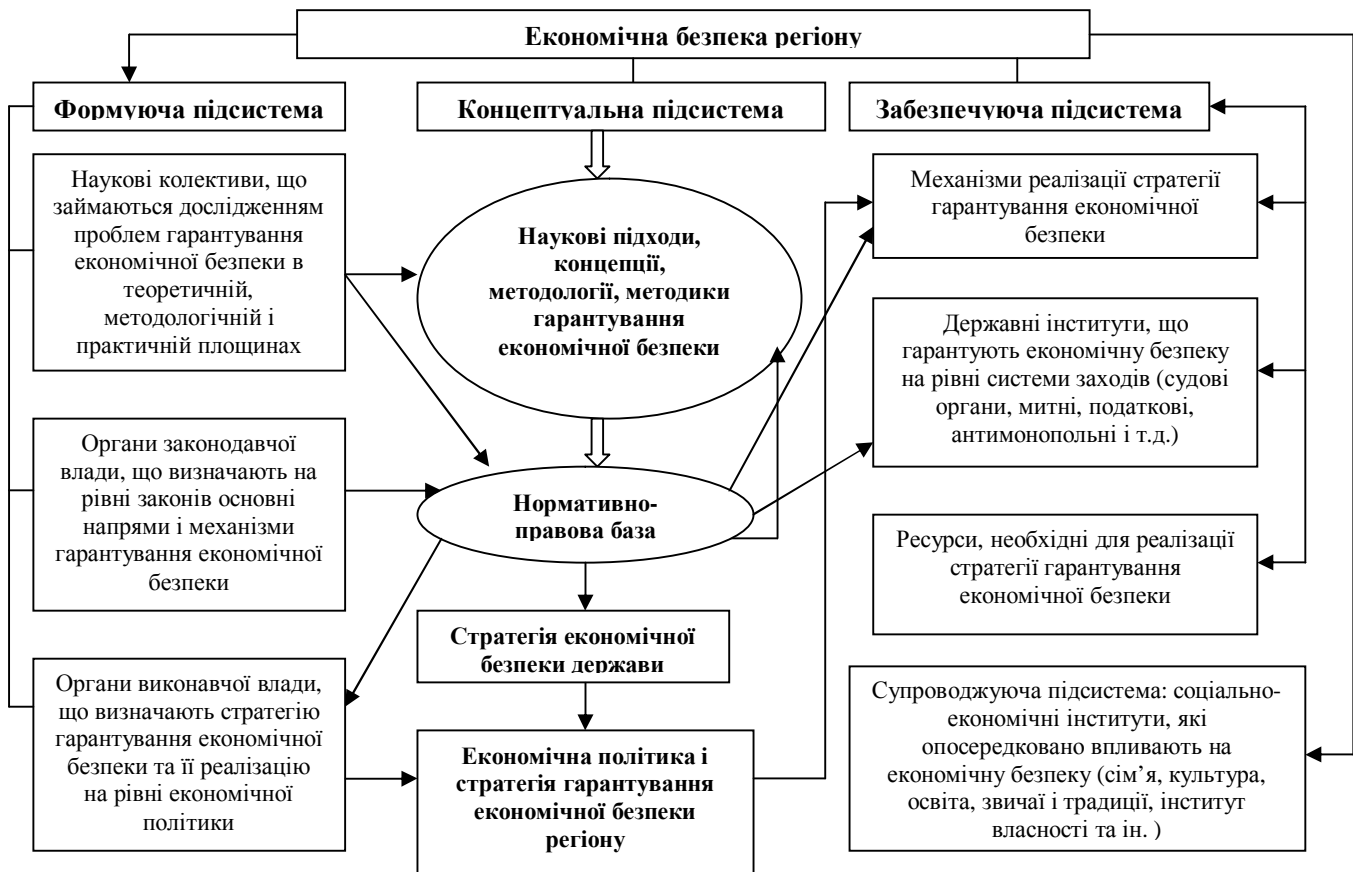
Економічна безпека регіону

Формуюча підсистема

Концептуальна підсистема

Забезпечуюча підсистема

Наукові колективи, що займаються дослідженням проблем гарантування економічної безпеки в теоретичній, методологічній і практичній площинах

Наукові підходи, концепції, методології, методики гарантування економічної безпеки

Механізми реалізації стратегії гарантування економічної безпеки

Державні інститути, що гарантують економічну безпеку на рівні системи заходів (судові органи, митні, податкові, антимонопольні і т.д.)

Органи законодавчої влади, що визначають на рівні законів основні напрями і механізми гарантування економічної безпеки

Нормативно-правова база

Ресурси, необхідні для реалізації стратегії гарантування економічної безпеки

Стратегія економічної безпеки держави

Органи виконавчої влади, що визначають стратегію гарантування економічної безпеки та її реалізацію на рівні економічної політики

Економічна політика і стратегія гарантування економічної безпеки регіону

Супроводжуюча підсистема: соціально-економічні інститути, які опосередковано впливають на економічну безпеку (сім'я, культура, освіта, звичаї і традиції, інститут власності та ін. )